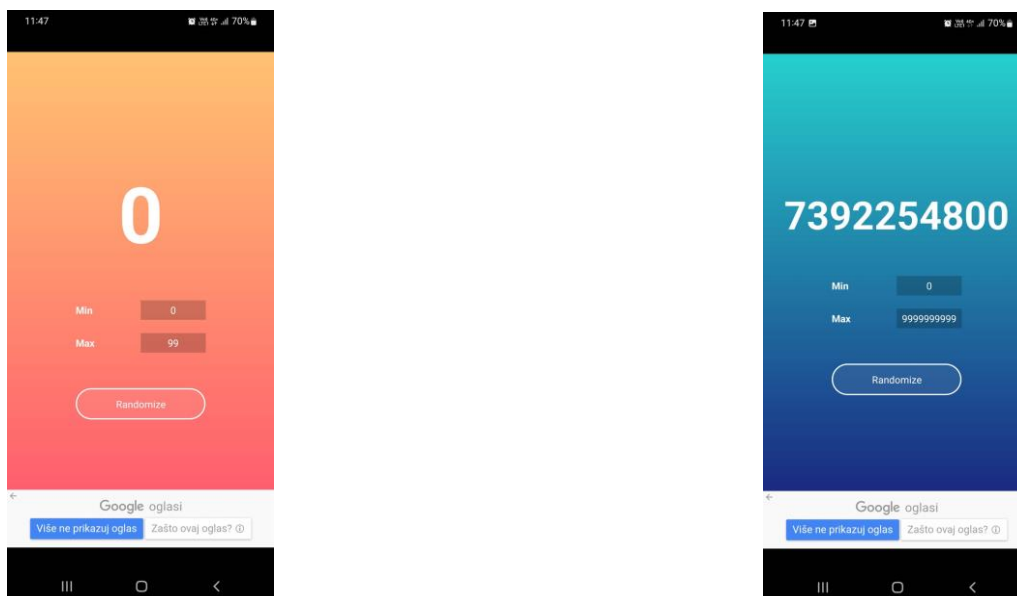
11:47

70%

0

Min 0

Max 99

Randomize

Google oglasi

Više ne prikazuj oglas

Zašto ovaj oglas? ⓘ

11:47

70%

7392254800

Min 0

Max 9999999999

Randomize

Google oglasi

Više ne prikazuj oglas

Zašto ovaj oglas? ⓘ